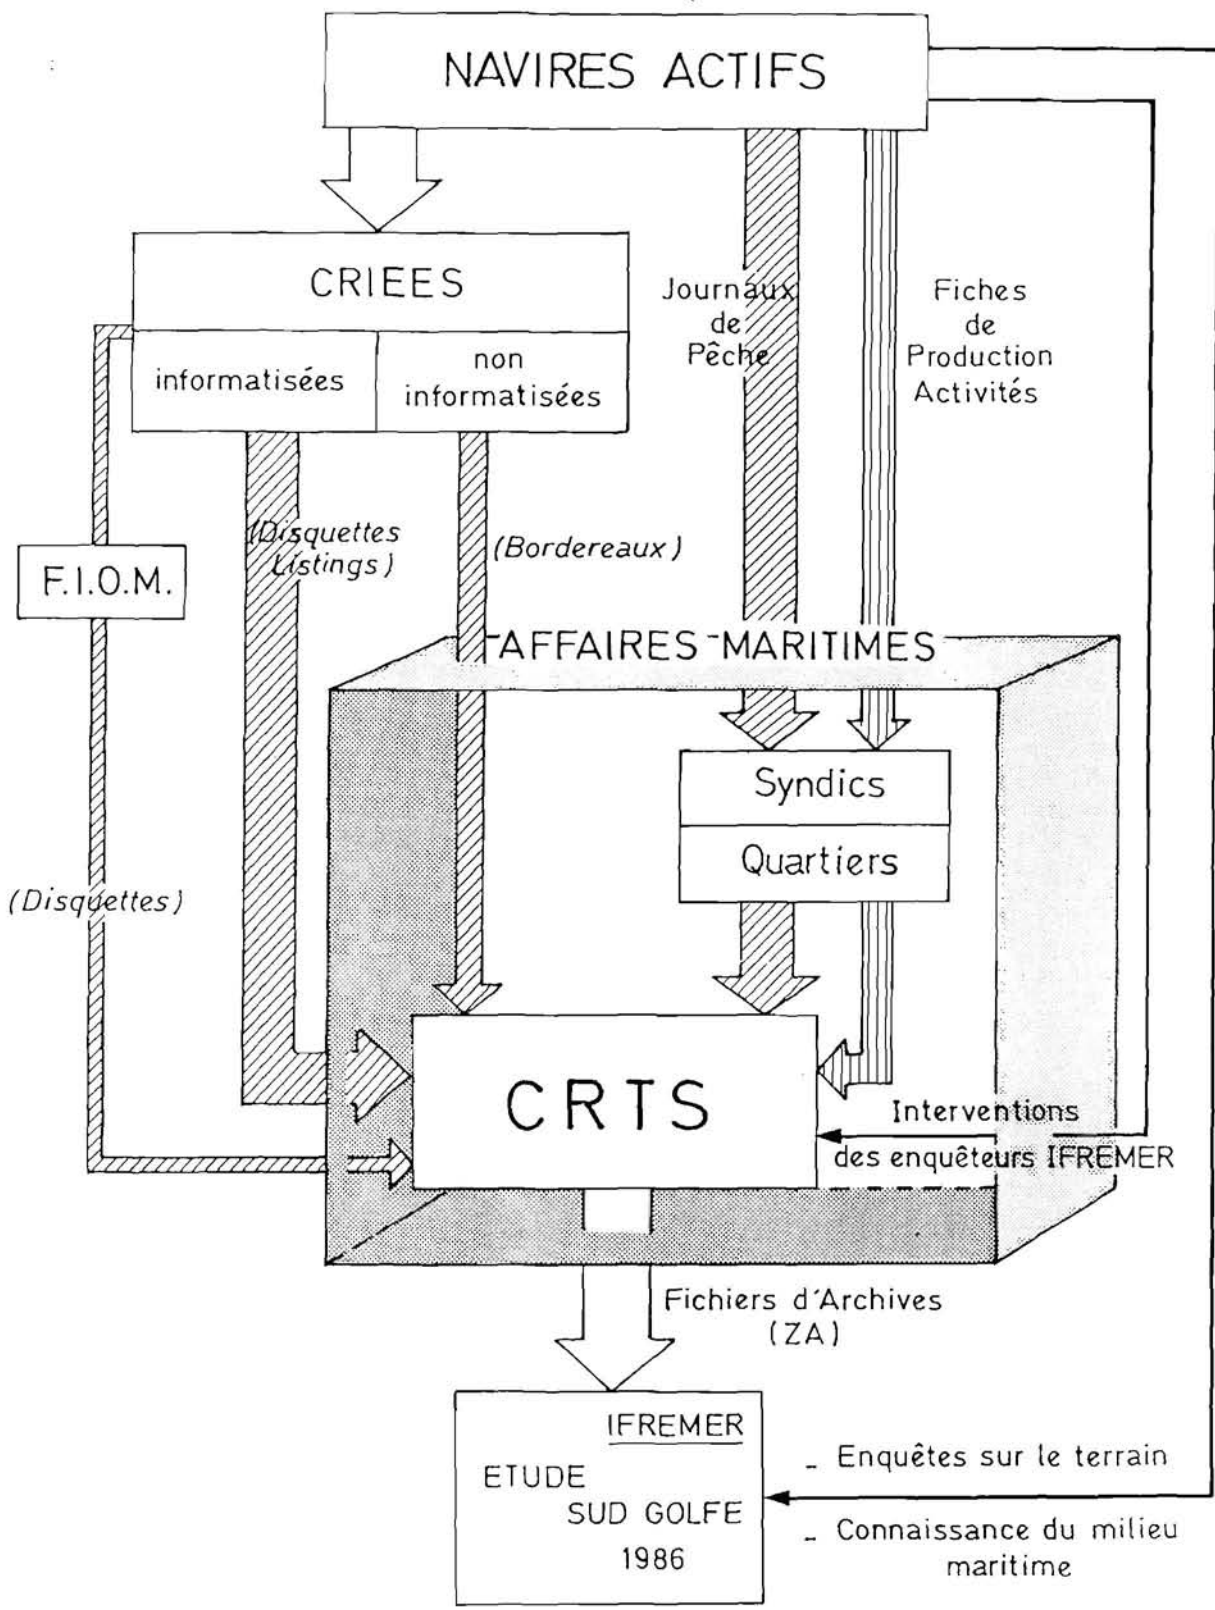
NAVIRES ACTIFS

CRIEES

informatisées

non informatisées

Journaux de Pêche

Fiches de Production Activités

F.I.O.M.

(Disquettes Listings)

(Bordereaux)

AFFAIRES MARITIMES

Syndics

Quartiers

(Disquettes)

CRTS

Interventions des enquêteurs IFREMER

Fichiers d'Archives (ZA)

IFREMER

ETUDE SUD GOLFE 1986

- Enquêtes sur le terrain

- Connaissance du milieu maritime